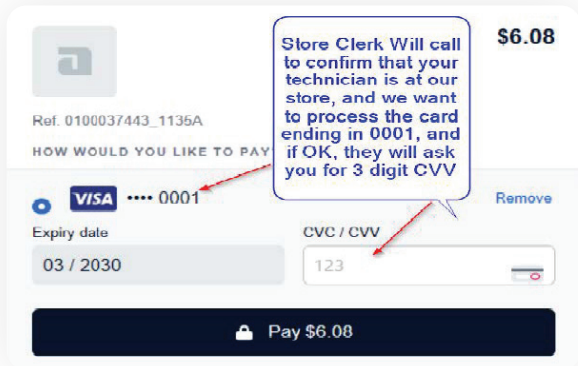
a

$6.08

Ref. 0100037443_1135A

HOW WOULD YOU LIKE TO PAY

Store Clerk Will call to confirm that your technician is at our store, and we want to process the card ending in 0001, and if OK, they will ask you for 3 digit CVV

VISA •••• 0001

Remove

Expiry date

03 / 2030

CVC / CVV

123

Pay $6.08